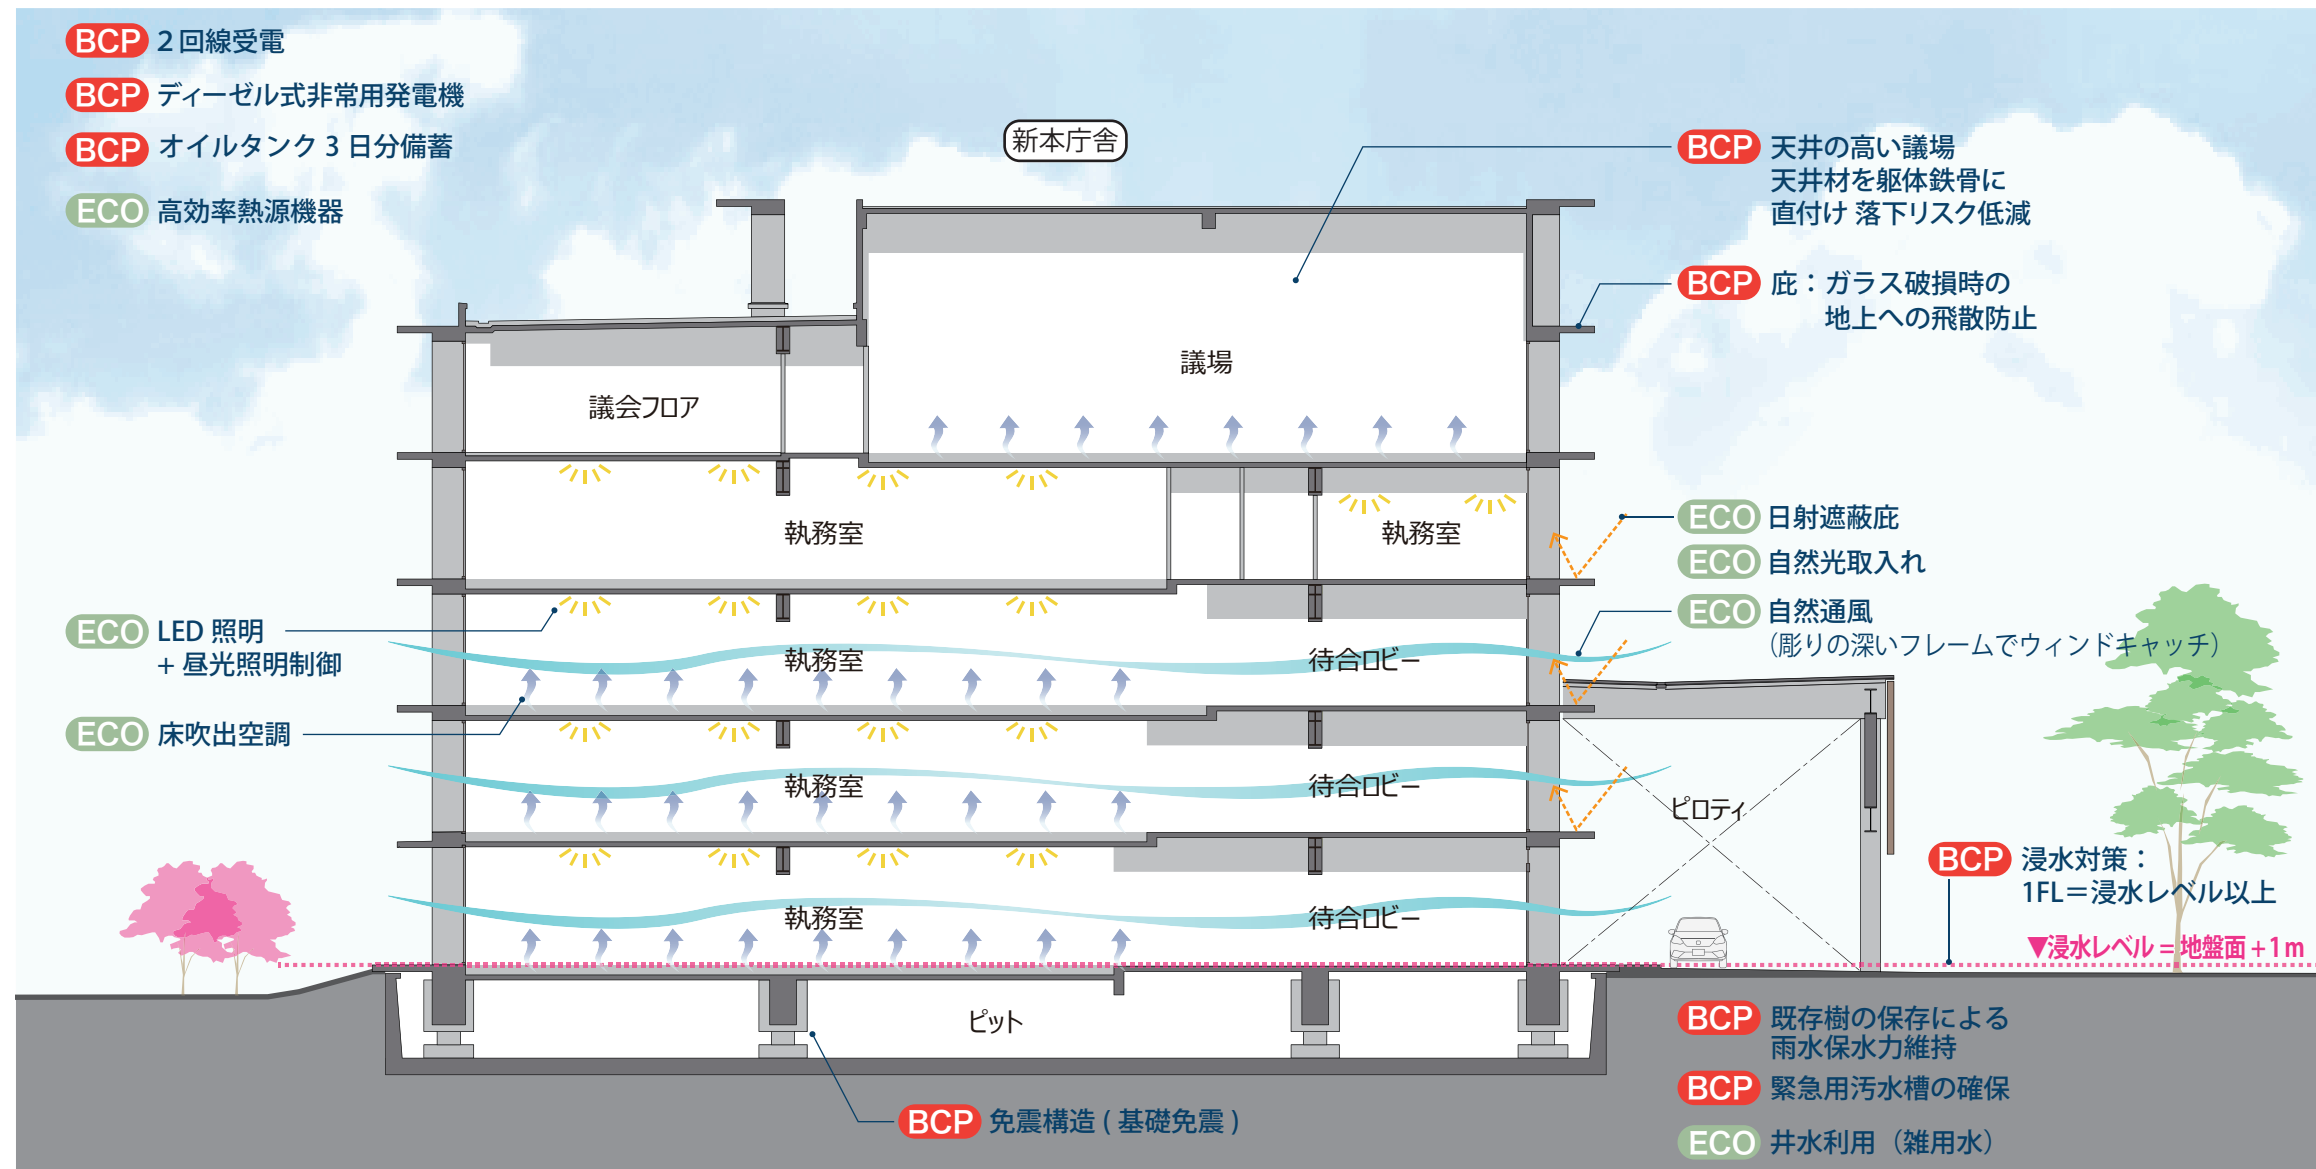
BCP 2回線受電

BCP ディーゼル式非常用発電機

BCP オイルタンク3日分備蓄

ECO 高効率熱源機器

新本庁舎

BCP 天井の高い議場
天井材を躯体鉄骨に
直付け 落下リスク低減

BCP 庇：ガラス破損時の
地上への飛散防止

議場

議会フロア

執務室

執務室

ECO 日射遮蔽庇

ECO 自然光取入れ

ECO 自然通風
（彫りの深いフレームでウィンドキャッチ）

ECO LED 照明
＋昼光照明制御

執務室

待合ロビー

ECO 床吹出空調

執務室

待合ロビー

ピロティ

BCP 浸水対策：
1FL＝浸水レベル以上

執務室

待合ロビー

▼浸水レベル＝地盤面＋1m

ピット

BCP 既存樹の保存による
雨水保水力維持

BCP 緊急用汚水槽の確保

BCP 免震構造（基礎免震）

ECO 井水利用（雑用水）